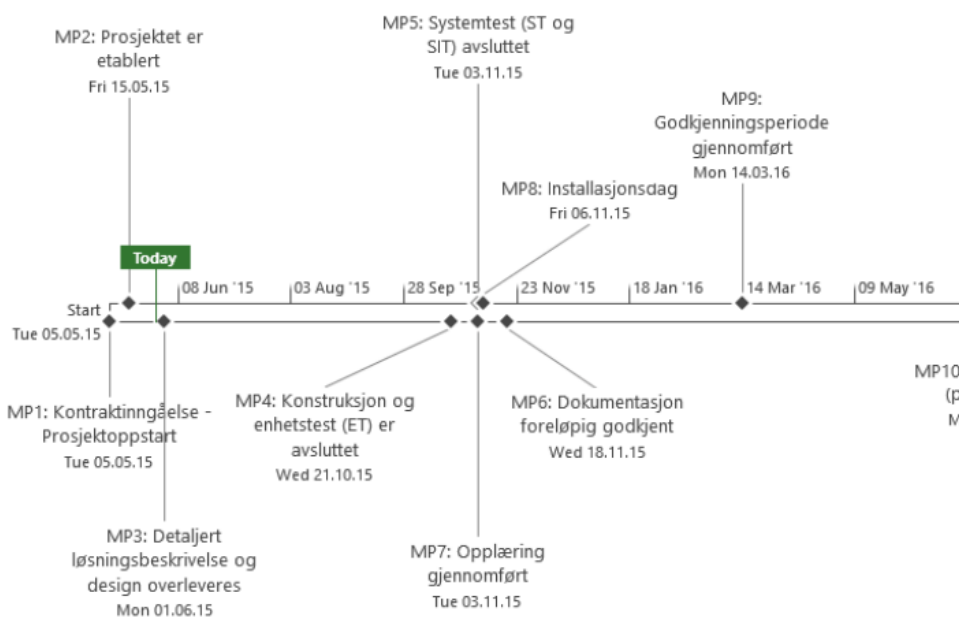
MP2: Prosjektet er etablert
Fri 15.05.15

MP5: Systemtest (ST og SIT) avsluttet
Tue 03.11.15

MP9: Godkjenningsperiode gjennomført
Mon 14.03.16

MP8: Installasjonsdag
Fri 06.11.15

Today

Start
Tue 05.05.15

08 Jun '15
03 Aug '15
28 Sep '15
23 Nov '15
18 Jan '16
14 Mar '16
09 May '16

MP10
(p
M

MP1: Kontraktinngåelse - Prosjektoppstart
Tue 05.05.15

MP4: Konstruksjon og enhetstest (ET) er avsluttet
Wed 21.10.15

MP6: Dokumentasjon foreløpig godkjent
Wed 18.11.15

MP3: Detaljert løsningsbeskrivelse og design overleveres
Mon 01.06.15

MP7: Opplæring gjennomført
Tue 03.11.15